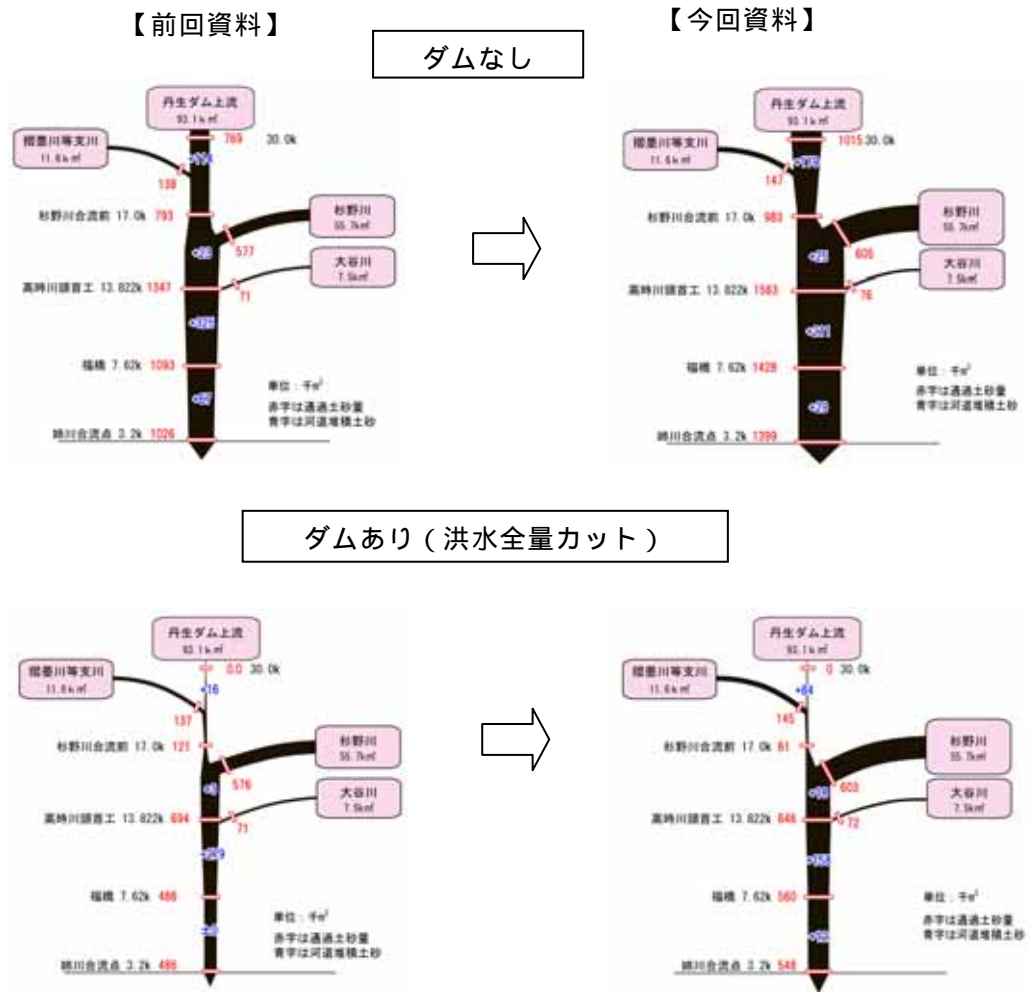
【前回資料】

【今回資料】

ダムなし

丹生ダム上流
93.1k㎡
769 30.0k
摺墨川等支川
11.6k㎡
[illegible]
138
杉野川合流前 17.0k 793
杉野川
55.7k㎡
577
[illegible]
大谷川
7.5k㎡
高時川頭首工 13.822k 1347
71
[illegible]
福橋 7.62k 1093
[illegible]
単位：千㎥
赤字は通過土砂量
青字は河道堆積土砂
姉川合流点 3.2k 1026

丹生ダム上流
93.1k㎡
1015 30.0k
摺墨川等支川
11.6k㎡
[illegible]
147
杉野川合流前 17.0k 983
杉野川
55.7k㎡
605
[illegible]
大谷川
7.5k㎡
高時川頭首工 13.822k 1563
76
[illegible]
福橋 7.62k 1428
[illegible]
単位：千㎥
赤字は通過土砂量
青字は河道堆積土砂
姉川合流点 3.2k 1399

ダムあり（洪水全量カット）

丹生ダム上流
93.1k㎡
0.0 30.0k
摺墨川等支川
11.6k㎡
-16
137
杉野川合流前 17.0k 121
杉野川
55.7k㎡
576
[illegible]
大谷川
7.5k㎡
高時川頭首工 13.822k 694
71
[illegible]
福橋 7.62k 486
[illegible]
単位：千㎥
赤字は通過土砂量
青字は河道堆積土砂
姉川合流点 3.2k 486

丹生ダム上流
93.1k㎡
0 30.0k
摺墨川等支川
11.6k㎡
-84
145
杉野川合流前 17.0k 61
杉野川
55.7k㎡
603
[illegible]
大谷川
7.5k㎡
高時川頭首工 13.822k 646
72
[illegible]
福橋 7.62k 560
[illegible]
単位：千㎥
赤字は通過土砂量
青字は河道堆積土砂
姉川合流点 3.2k 548